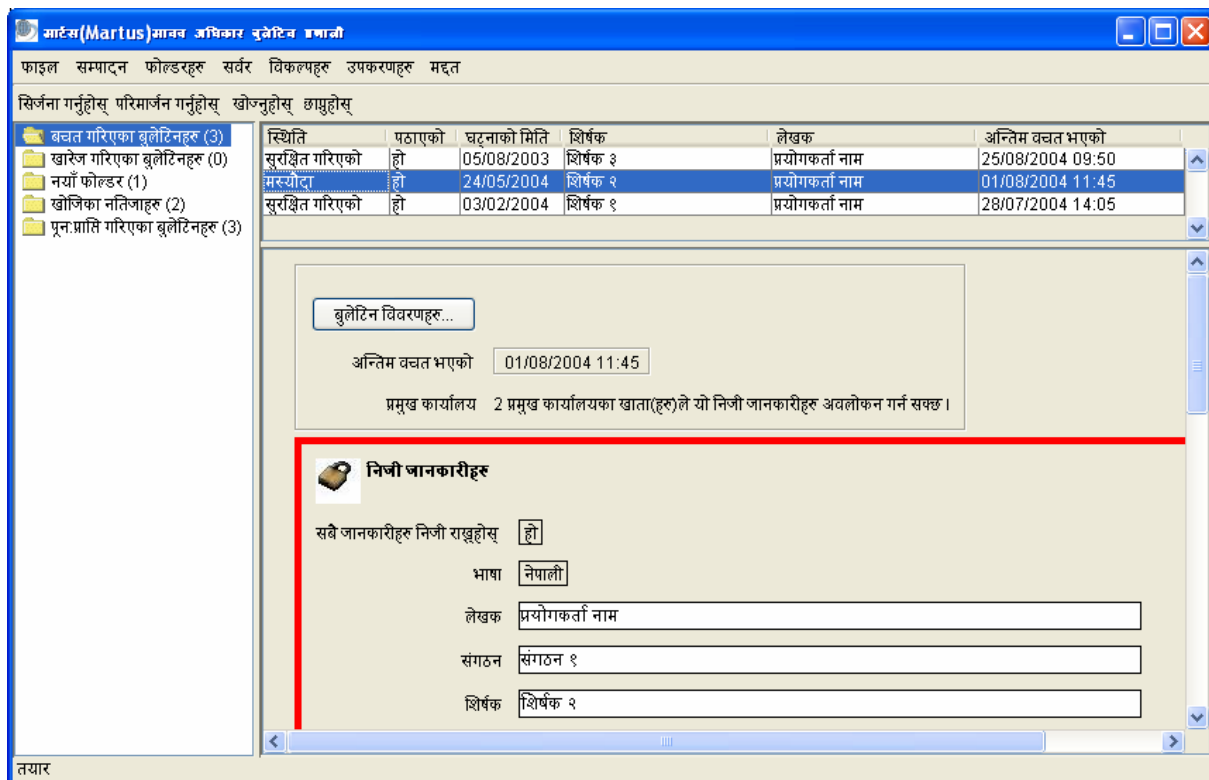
मार्टस(Martus)मानव अधिकार बुलेटिन प्रणाली

फाइल सम्पादन फोल्डरहरु सर्वर विकल्पहरु उपकरणहरु मद्दत

सिर्जना गर्नुहोस् परिमार्जन गर्नुहोस् खोज्नुहोस् छाप्नुहोस्

बचत गरिएका बुलेटिनहरु (3)
खारेज गरिएका बुलेटिनहरु (0)
नयाँ फोल्डर (1)
खोजिका नतिजाहरु (2)
पुन:प्राप्ति गरिएका बुलेटिनहरु (3)

| स्थिति | पठाएको | घटनाको मिति | शिर्षक | लेखक | अन्तिम वचत भएको |
|---|---|---|---|---|---|
| सुरक्षित गरिएको | हो | 05/08/2003 | शिर्षक ३ | प्रयोगकर्ता नाम | 25/08/2004 09:50 |
| मस्यौदा | हो | 24/05/2004 | शिर्षक २ | प्रयोगकर्ता नाम | 01/08/2004 11:45 |
| सुरक्षित गरिएको | हो | 03/02/2004 | शिर्षक १ | प्रयोगकर्ता नाम | 28/07/2004 14:05 |

बुलेटिन विवरणहरु...

अन्तिम वचत भएको 01/08/2004 11:45

प्रमुख कार्यालय 2 प्रमुख कार्यालयका खाता(हरु)ले यो निजी जानकारीहरु अवलोकन गर्न सक्छ।

निजी जानकारीहरु

सबै जानकारीहरु निजी राख्नुहोस् हो

भाषा नेपाली

लेखक प्रयोगकर्ता नाम

संगठन संगठन १

शिर्षक शिर्षक २

तयार